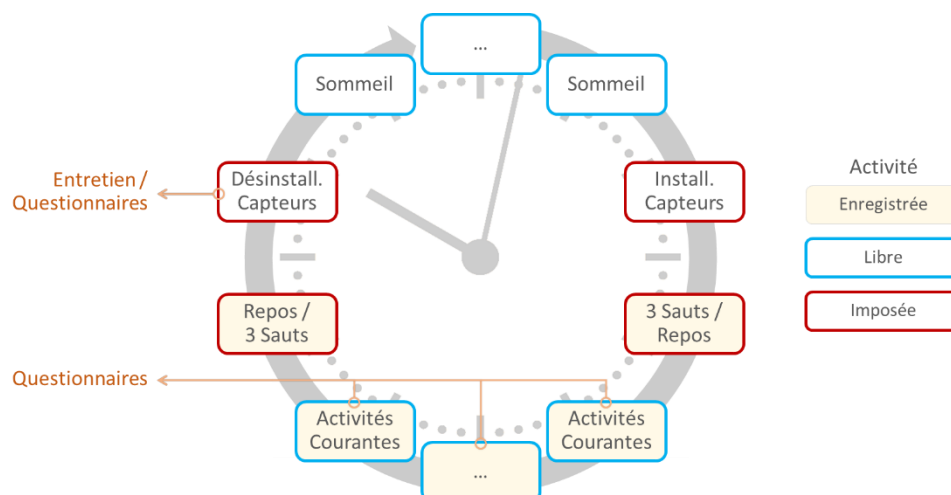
…

Sommeil

Sommeil

Entretien / Questionnaires

Désinstall. Capteurs

Install. Capteurs

Activité

Enregistrée

Libre

Imposée

Repos / 3 Sauts

3 Sauts / Repos

Questionnaires

Activités Courantes

Activités Courantes

…